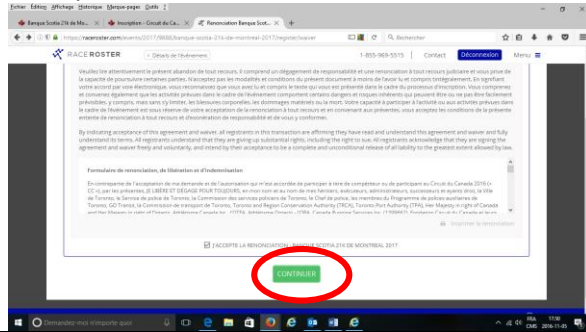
Fichier Édition Affichage Historique Marque-pages Outils ?

Banque Scotia 21k de Mo... × | Inscription - Circuit du Ca... × | Renonciation Banque Scoti... × | +

https://raceroster.com/events/2017/8688/banque-scotia-21k-de-montreal-2017/register/waiver

Rechercher

RACE ROSTER | < Détails de l'événement | 1-855-969-5515 | Contact | Déconnexion | Menu

Veuillez lire attentivement le présent abandon de tout recours, il comprend un dégagement de responsabilité et une renonciation à tout recours judiciaire et vous prive de la capacité de poursuivre certaines parties. N'acceptez pas les modalités et conditions du présent document à moins de l'avoir lu et compris intégralement. En signifiant votre accord par voie électronique, vous reconnaissez que vous avez lu et compris le texte qui vous est présenté dans le cadre du processus d'inscription. Vous comprenez et convenez également que les activités prévues dans le cadre de l'événement comportent certains dangers et risques inhérents qui peuvent être ou ne pas être facilement prévisibles, y compris, mais sans s'y limiter, les blessures corporelles, les dommages matériels ou la mort. Votre capacité à participer à l'activité ou aux activités prévues dans le cadre de l'événement est sous réserve de votre acceptation de la renonciation à tout recours et en convenant aux présentes, vous acceptez les conditions de la présente entente de renonciation à tout recours et d'exonération de responsabilité et de vous y conformer.

By indicating acceptance of this agreement and waiver, all registrants in this transaction are affirming they have read and understand this agreement and waiver and fully understand its terms. All registrants understand that they are giving up substantial rights, including the right to sue. All registrants acknowledge that they are signing the agreement and waiver freely and voluntarily, and intend by their acceptance to be a complete and unconditional release of all liability to the greatest extent allowed by law.

Formulaire de renonciation, de libération et d'indemnisation

En contrepartie de l'acceptation de ma demande et de l'autorisation qui m'est accordée de participer à tire de compétiteur ou de participant au Circuit du Canada 2016 (« CC ») par les présentes, JE LIBÈRE ET DÉGAGE POUR TOUJOURS, en mon nom et au nom de mes héritiers, exécuteurs, administrateurs, successeurs et ayants droit, la Ville de Toronto, le Service de police de Toronto, la Commission des services policiers de Toronto, le Chef de police, les membres du Programme de polices auxiliaires de Toronto, GO Transit, la Commission de transport de Toronto, Toronto and Region Conservation Authority (TRCA), Toronto Port Authority (TPA), Her Majesty in right of Canada and Her Majesty in right of Ontario, Athlétisme Canada Inc., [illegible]

Imprimer la renonciation

J'ACCEPTE LA RENONCIATION - BANQUE SCOTIA 21K DE MONTRÉAL 2017

CONTINUER

Demandez-moi n'importe quoi

FRA CMB 17:30 2016-11-05